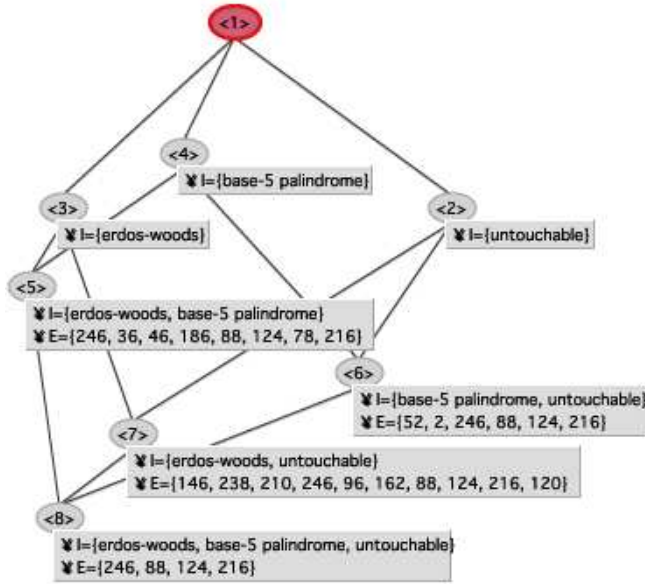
<1>

<4>
¥ I={base-5 palindrome}

<3>
¥ I={erdos-woods}

<2>
¥ I={untouchable}

<5>
¥ I={erdos-woods, base-5 palindrome}
¥ E={246, 36, 46, 186, 88, 124, 78, 216}

<6>
¥ I={base-5 palindrome, untouchable}
¥ E={52, 2, 246, 88, 124, 216}

<7>
¥ I={erdos-woods, untouchable}
¥ E={146, 238, 210, 246, 96, 162, 88, 124, 216, 120}

<8>
¥ I={erdos-woods, base-5 palindrome, untouchable}
¥ E={246, 88, 124, 216}